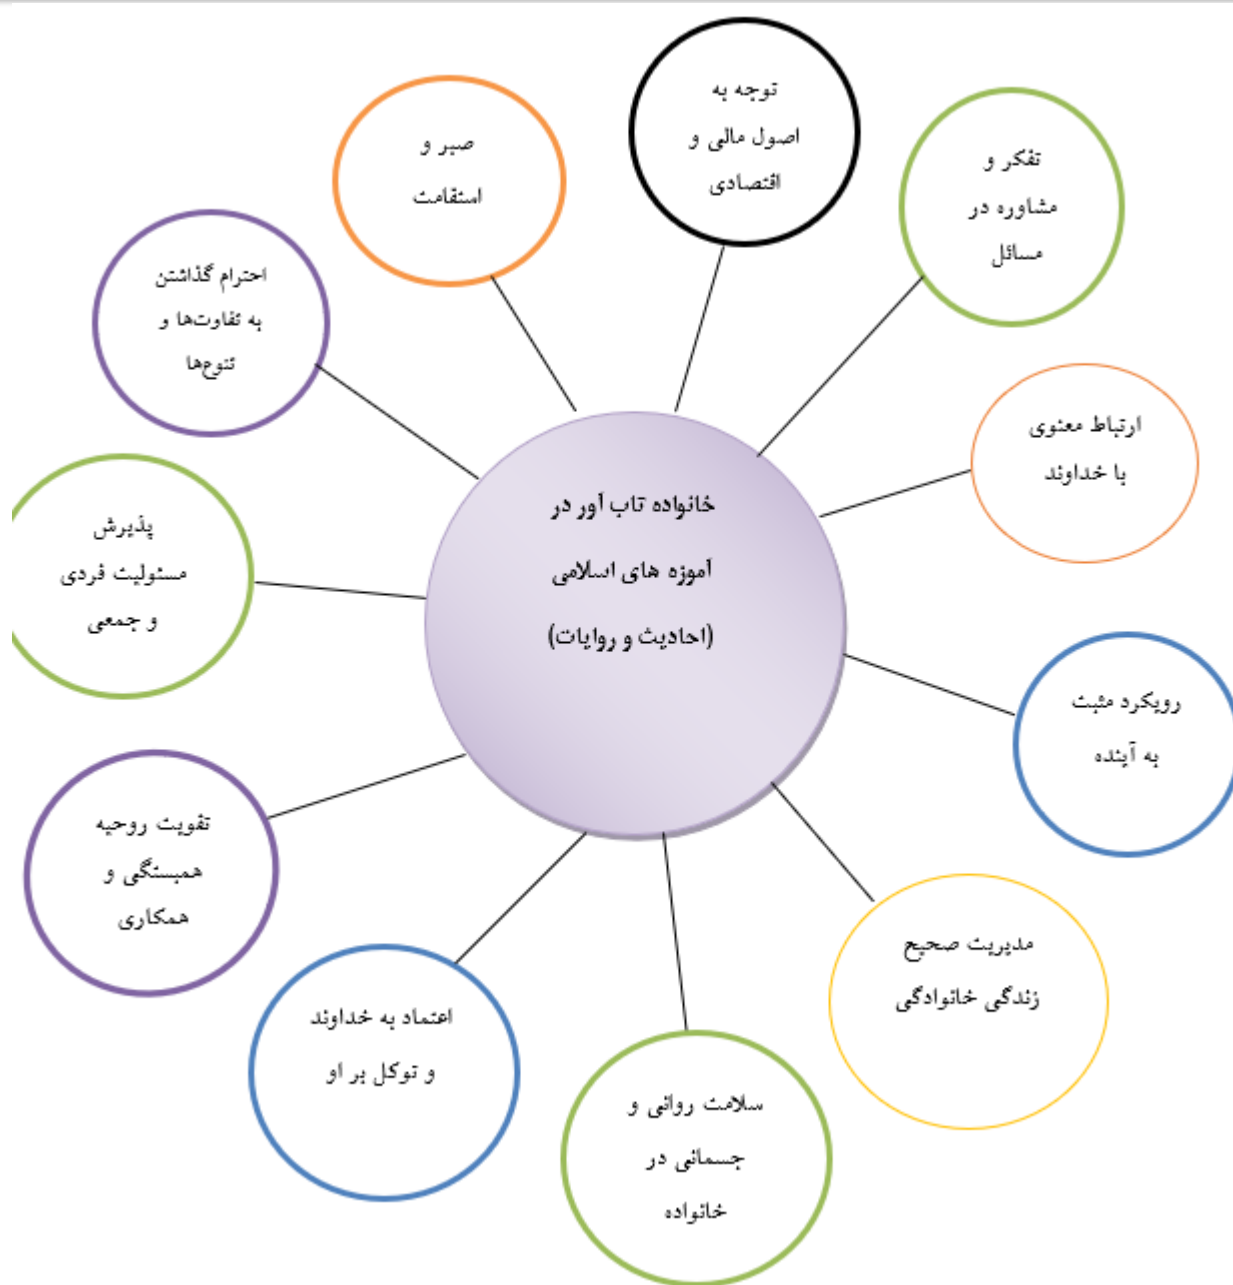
خانواده تاب آور در آموزه های اسلامی (احادیث و روایات)

توجه به اصول مالی و اقتصادی

صبر و استقامت

تفکر و مشاوره در مسائل

احترام گذاشتن به تفاوت‌ها و تنوع‌ها

ارتباط معنوی با خداوند

پذیرش مسئولیت فردی و جمعی

رویکرد مثبت به آینده

تقویت روحیه همبستگی و همکاری

مدیریت صحیح زندگی خانوادگی

اعتماد به خداوند و توکل بر او

سلامت روانی و جسمانی در خانواده